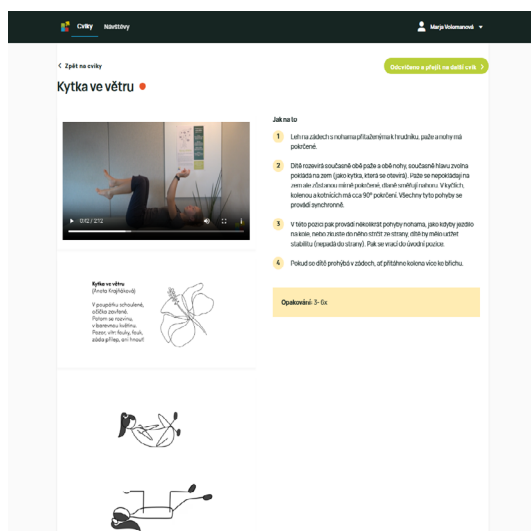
Cviky Návštěvy

Marja Volemanová

< Zpět na cviky

Odcvičeno a přejít na další cvik >

Kytka ve větru

0:02 / 2:12

Kytka ve větru
(Aneta Krajhlová)

V poupátku schoulené,
očičko zavřené.
Potom se rozvinu,
v barevnou květinu.
Pozor, vítr fouká, fouká,
záda přilep, ani hnout.

Jak na to

1 Leh na zádech s nohama přitaženýma k hrudníku, paže a nohy má pokrčené.

2 Dítě rozevírá současně obě paže a obě nohy, současně hlavu zvolna pokládá na zem (jako kytka, která se otevírá). Paže se nepokládají na zem ale zůstanou mírně pokrčené, dlaně směřují nahoru. V kyčlích, kolenou a kotnících má cca 90° pokrčení. Všechny tyto pohyby se provádí synchronně.

3 V této pozici pak provádí několikrát pohyby nohama, jako kdyby jezdilo na kole, nebo zkuste do něho strčit ze strany, dítě by mělo udržet stabilitu (nepadá do strany). Pak se vrací do úvodní pozice.

4 Pokud se dítě prohýbá v zádech, ať přitáhne kolena více ke břichu.

Opakování: 3–6x